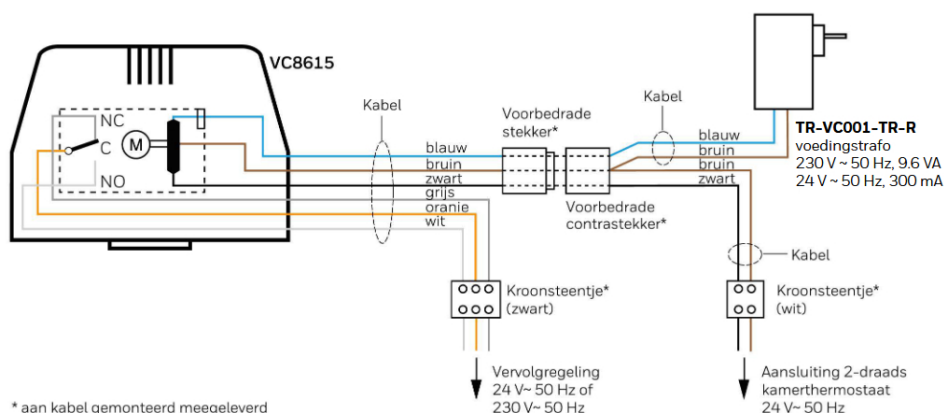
VC8615

NC
C
M
NO

Kabel

blauw
bruin
zwart
grijs
oranje
wit

Voorbedrade stekker*

Voorbedrade contrastekker*

Kabel

blauw
bruin
bruin
zwart

TR-VC001-TR-R
voedingstrafo
230 V ~ 50 Hz, 9.6 VA
24 V ~ 50 Hz, 300 mA

Kabel

Kroonsteentje*
(zwart)

Kroonsteentje*
(wit)

Vervolgregeling
24 V~ 50 Hz of
230 V~ 50 Hz

Aansluiting 2-draads
kamerthermostaat
24 V~ 50 Hz

* aan kabel gemonteerd meegeleverd